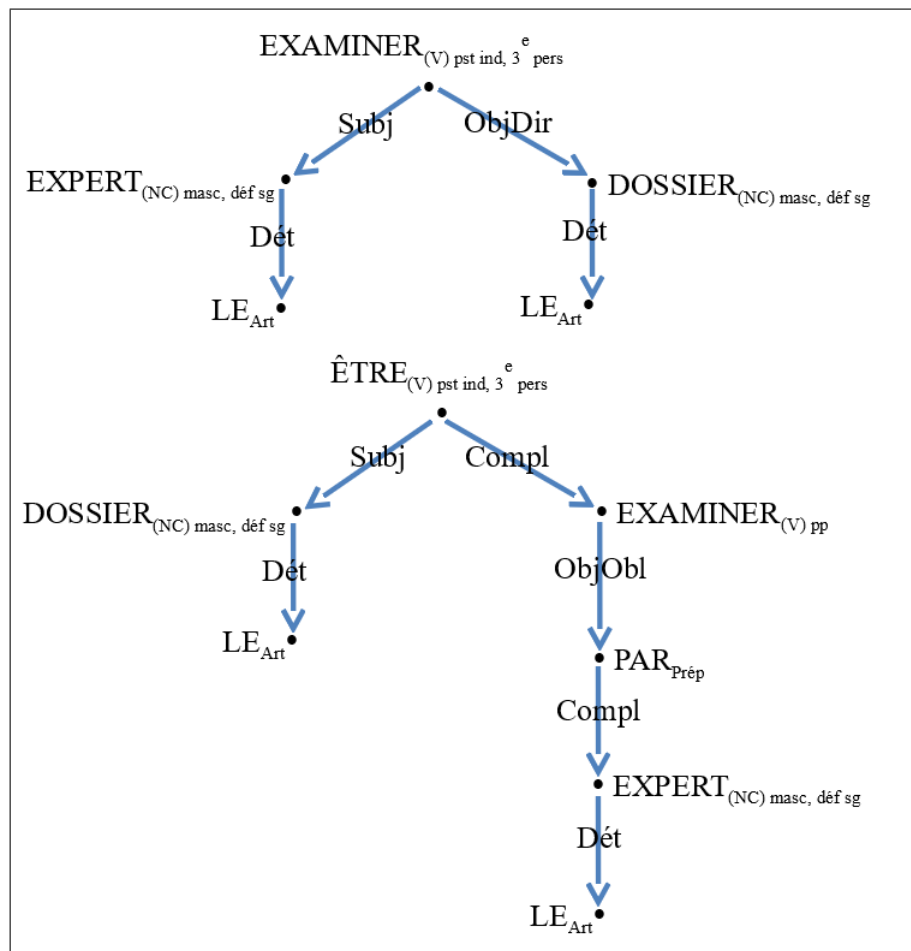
EXAMINER$_{\text{(V) pst ind, 3}^{\text{e}}\text{ pers}}$

Subj

ObjDir

EXPERT$_{\text{(NC) masc, déf sg}}$

DOSSIER$_{\text{(NC) masc, déf sg}}$

Dét

Dét

LE$_{\text{Art}}$

LE$_{\text{Art}}$

ÊTRE$_{\text{(V) pst ind, 3}^{\text{e}}\text{ pers}}$

Subj

Compl

DOSSIER$_{\text{(NC) masc, déf sg}}$

EXAMINER$_{\text{(V) pp}}$

Dét

ObjObl

LE$_{\text{Art}}$

PAR$_{\text{Prép}}$

Compl

EXPERT$_{\text{(NC) masc, déf sg}}$

Dét

LE$_{\text{Art}}$